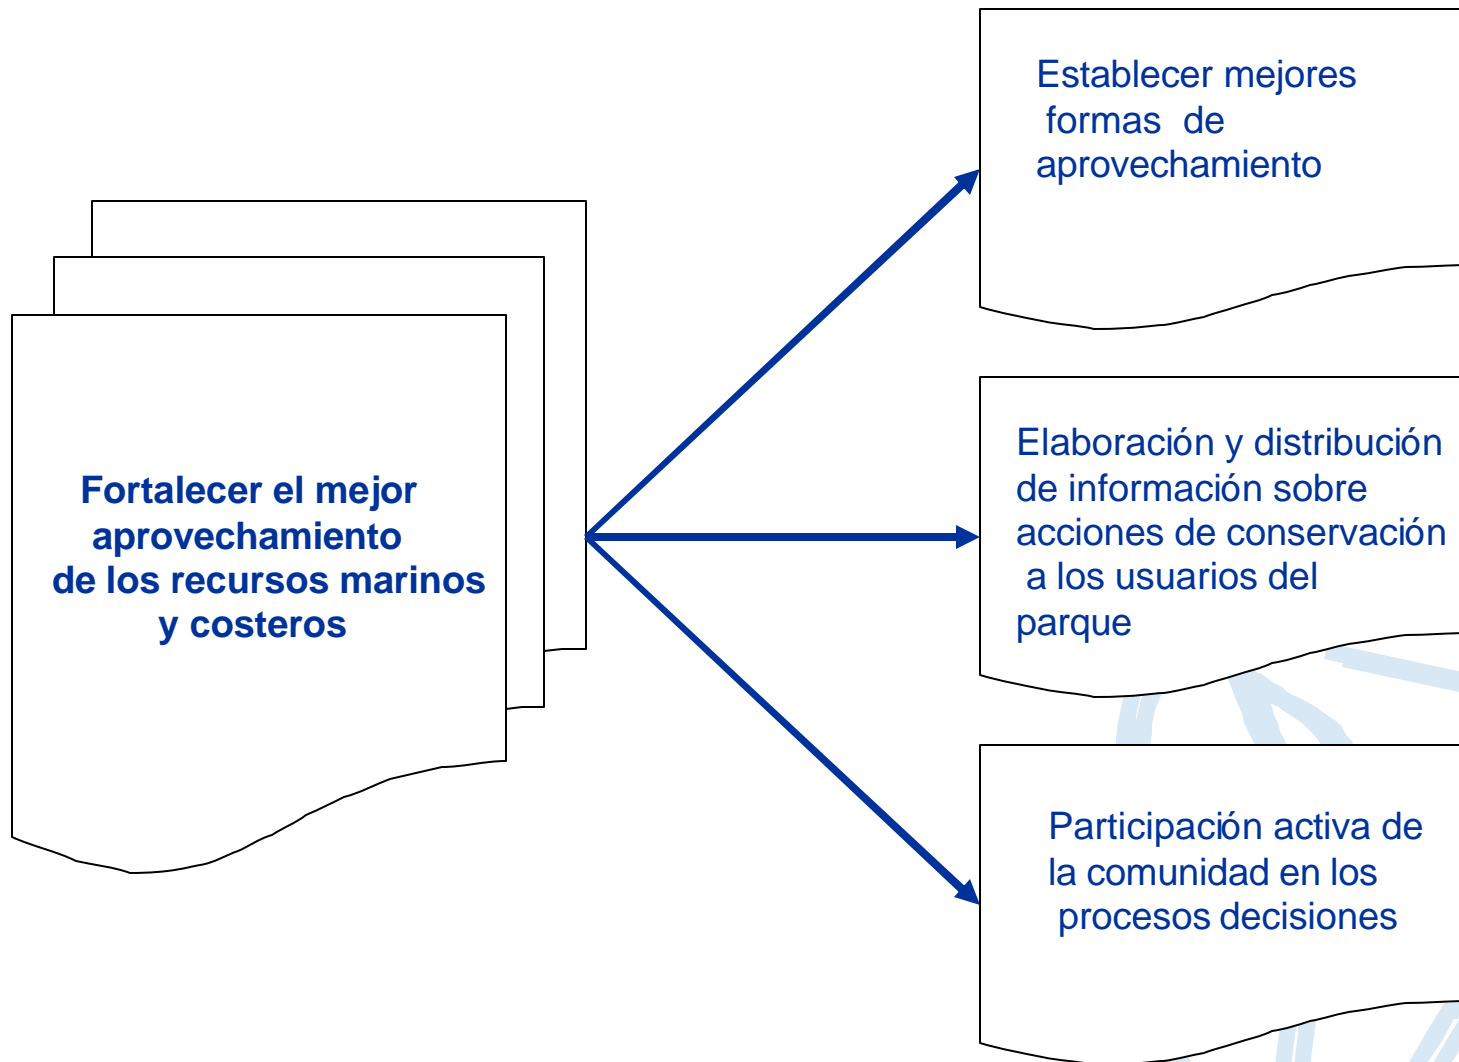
Fortalecer el mejor aprovechamiento de los recursos marinos y costeros

Establecer mejores formas de aprovechamiento

Elaboración y distribución de información sobre acciones de conservación a los usuarios del parque

Participación activa de la comunidad en los procesos decisiones